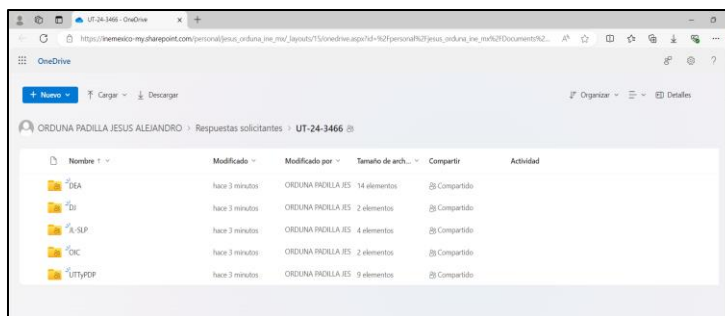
UT-24-3466 - OneDrive

https://inemexico-my.sharepoint.com/personal/jesus_orduna_ine_mx/_layouts/15/onedrive.aspx?id=%2Fpersonal%2Fjesus_orduna_ine_mx%2FDocuments%2...

OneDrive

+ Nuevo | Cargar | Descargar | Organizar | Detalles

ORDUNA PADILLA JESUS ALEJANDRO > Respuestas solicitantes > UT-24-3466

| Nombre | Modificado | Modificado por | Tamaño de arch... | Compartir | Actividad |
|---|---|---|---|---|---|
| DEA | hace 3 minutos | ORDUNA PADILLA JES | 14 elementos | Compartido | |
| DJ | hace 3 minutos | ORDUNA PADILLA JES | 2 elementos | Compartido | |
| JL-SLP | hace 3 minutos | ORDUNA PADILLA JES | 4 elementos | Compartido | |
| OIC | hace 3 minutos | ORDUNA PADILLA JES | 2 elementos | Compartido | |
| UTTyPDP | hace 3 minutos | ORDUNA PADILLA JES | 9 elementos | Compartido | |